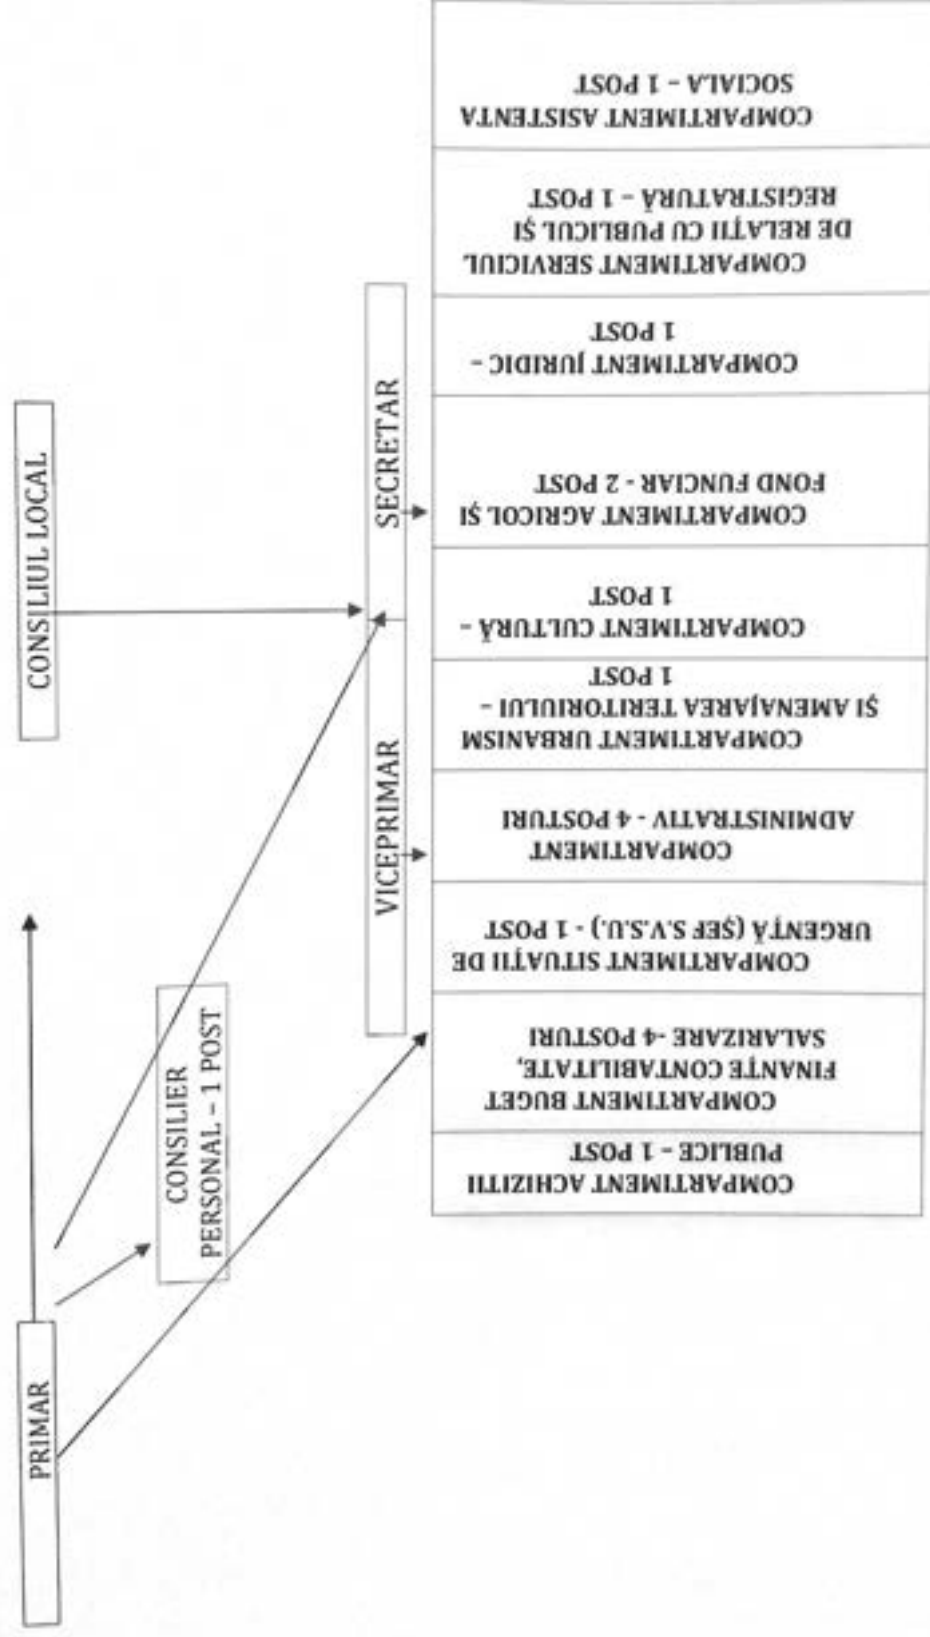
PRIMAR

CONSILIER PERSONAL – 1 POST

CONSILIUL LOCAL

VICEPRIMAR

SECRETAR

COMPARTIMENT ACHIZITII PUBLICE – 1 POST

COMPARTIMENT BUGET FINANTE CONTABILITATE, SALARIZARE -4 POSTURI

COMPARTIMENT SITUAȚII DE URGENȚĂ (ȘEF S.V.S.U.) - 1 POST

COMPARTIMENT ADMINISTRATIV - 4 POSTURI

COMPARTIMENT URBANISM ȘI AMENAJAREA TERITORIULUI - 1 POST

COMPARTIMENT CULTURĂ - 1 POST

COMPARTIMENT AGRICOL ȘI FOND FUNCIAR - 2 POST

COMPARTIMENT JURIDIC - 1 POST

COMPARTIMENT SERVICIUL DE RELAȚII CU PUBLICUL ȘI REGISTRATURĂ - 1 POST

COMPARTIMENT ASISTENTA SOCIALA - 1 POST